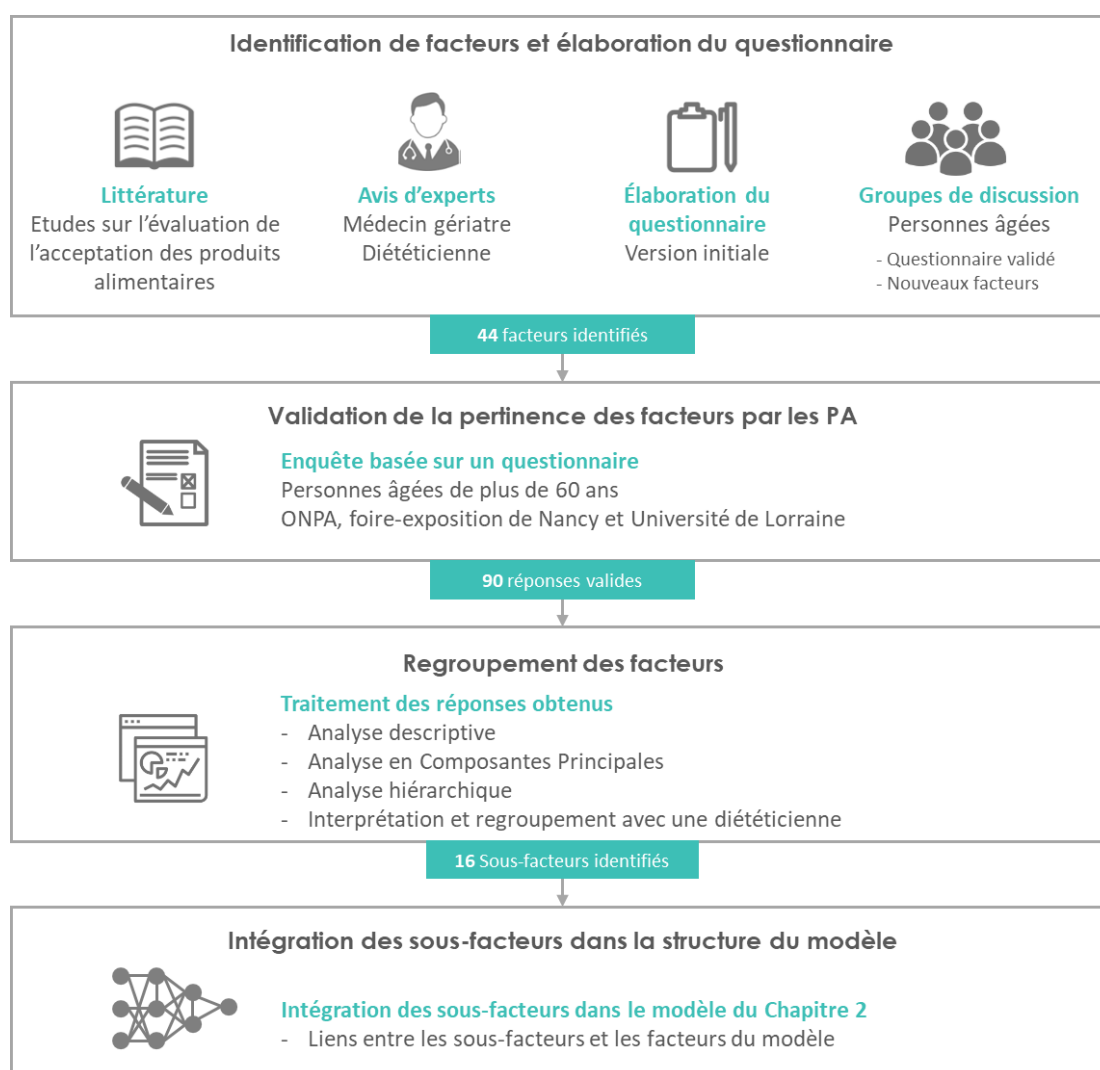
Identification de facteurs et élaboration du questionnaire

Littérature
Etudes sur l'évaluation de l'acceptation des produits alimentaires

Avis d'experts
Médecin gériatre
Diététicienne

Élaboration du questionnaire
Version initiale

Groupes de discussion
Personnes âgées
- Questionnaire validé
- Nouveaux facteurs

44 facteurs identifiés

Validation de la pertinence des facteurs par les PA

Enquête basée sur un questionnaire
Personnes âgées de plus de 60 ans
ONPA, foire-exposition de Nancy et Université de Lorraine

90 réponses valides

Regroupement des facteurs

Traitement des réponses obtenus
- Analyse descriptive
- Analyse en Composantes Principales
- Analyse hiérarchique
- Interprétation et regroupement avec une diététicienne

16 Sous-facteurs identifiés

Intégration des sous-facteurs dans la structure du modèle

Intégration des sous-facteurs dans le modèle du Chapitre 2
- Liens entre les sous-facteurs et les facteurs du modèle